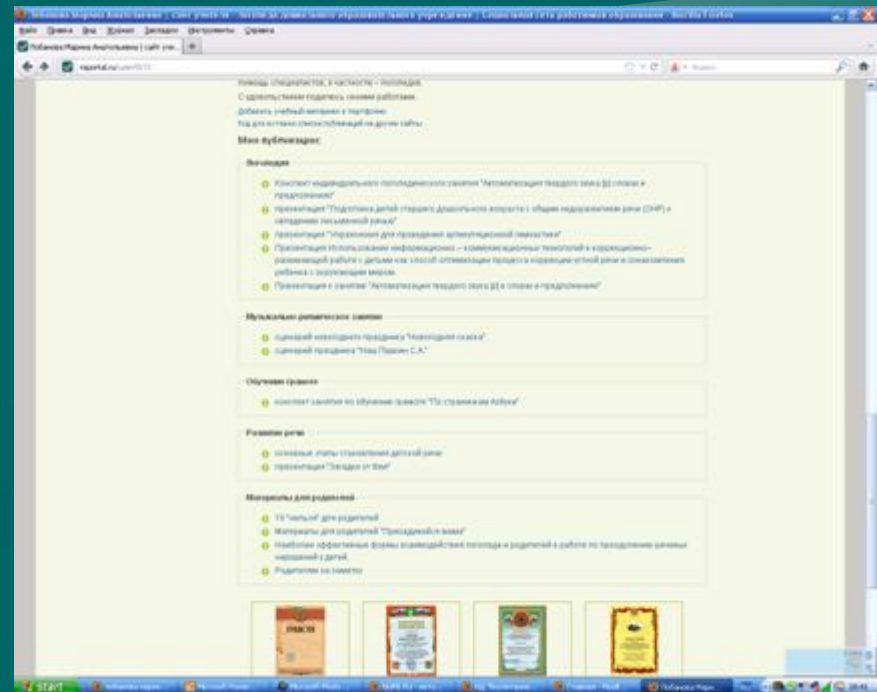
Лобанова Марина Анатольевна | Сайт учителя | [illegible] | Социальная сеть работников образования - Mozilla Firefox

Файл Правка Вид Журнал Закладки Инструменты Справка

Лобанова Марина Анатольевна | Сайт учи...

nsportal.ru/user/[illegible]

помощь специалистов, в частности – логопедов.

С удовольствием поделюсь своими работами.

Добавить учебный материал в портфолио

Код для вставки списка публикаций на другие сайты

Мои публикации:

Логопедия

Конспект индивидуального логопедического занятия "Автоматизация твердого звука [л] в словах и предложениях"

презентация "Подготовка детей старшего дошкольного возраста с общим недоразвитием речи (ОНР) к овладению письменной речью"

презентация "Упражнения для проведения артикуляционной гимнастики"

Презентация Использование информационно – коммуникационных технологий в коррекционно-развивающей работе с детьми как способ оптимизации процесса коррекции устной речи и ознакомления ребенка с окружающим миром.

Презентация к занятию "Автоматизация твердого звука [л] в словах и предложениях"

Музыкально-ритмическое занятие

сценарий новогоднего праздника "Новогодняя сказка"

сценарий праздника "Наш Пушкин С.А."

Обучение грамоте

конспект занятия по обучению грамоте "По страницам Азбуки"

Развитие речи

основные этапы становления детской речи

презентация "Загадки от Вии"

Материалы для родителей

10 "нельзя" для родителей

Материалы для родителей "Присядемте вами"

Наиболее эффективные формы взаимодействия логопеда и родителей в работе по преодолению речевых нарушений у детей

Родителям на заметку

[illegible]

start